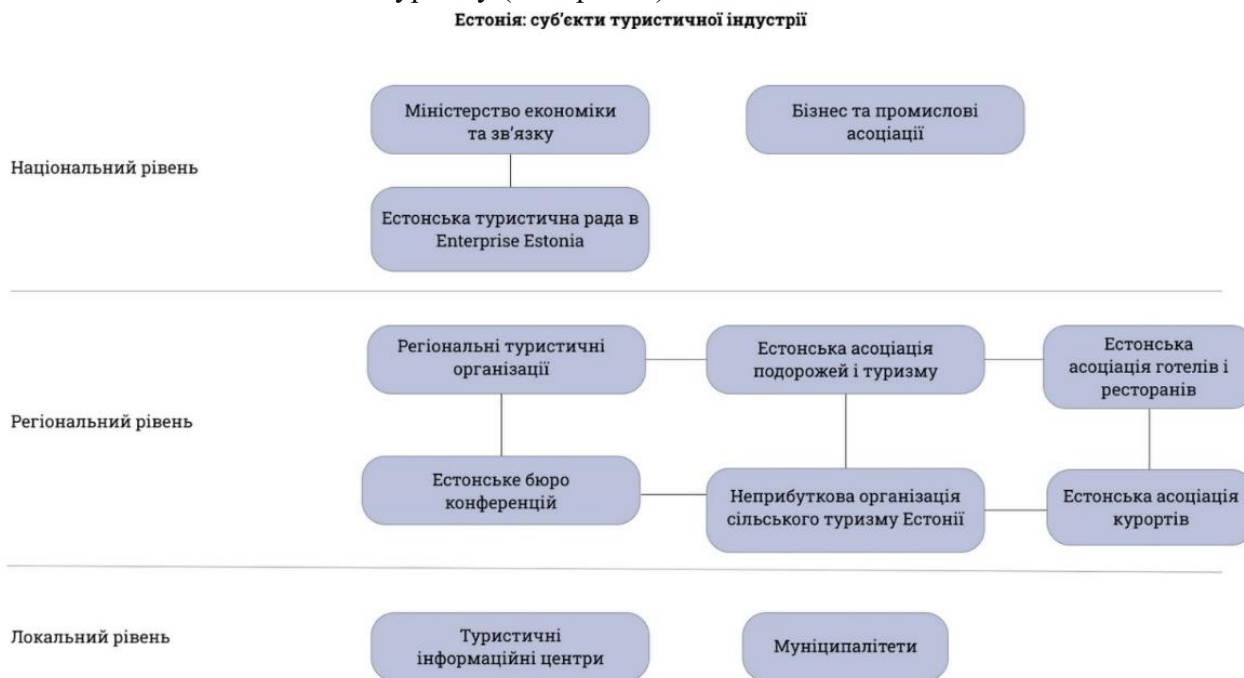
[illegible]
Естонія: суб'єкти туристичної індустрії

Національний рівень

Міністерство економіки та зв'язку

Бізнес та промислові асоціації

Естонська туристична рада в Enterprise Estonia

Регіональний рівень

Регіональні туристичні організації

Естонська асоціація подорожей і туризму

Естонська асоціація готелів і ресторанів

Естонське бюро конференцій

Неприбуткова організація сільського туризму Естонії

Естонська асоціація курортів

Локальний рівень

Туристичні інформаційні центри

Муніципалітети